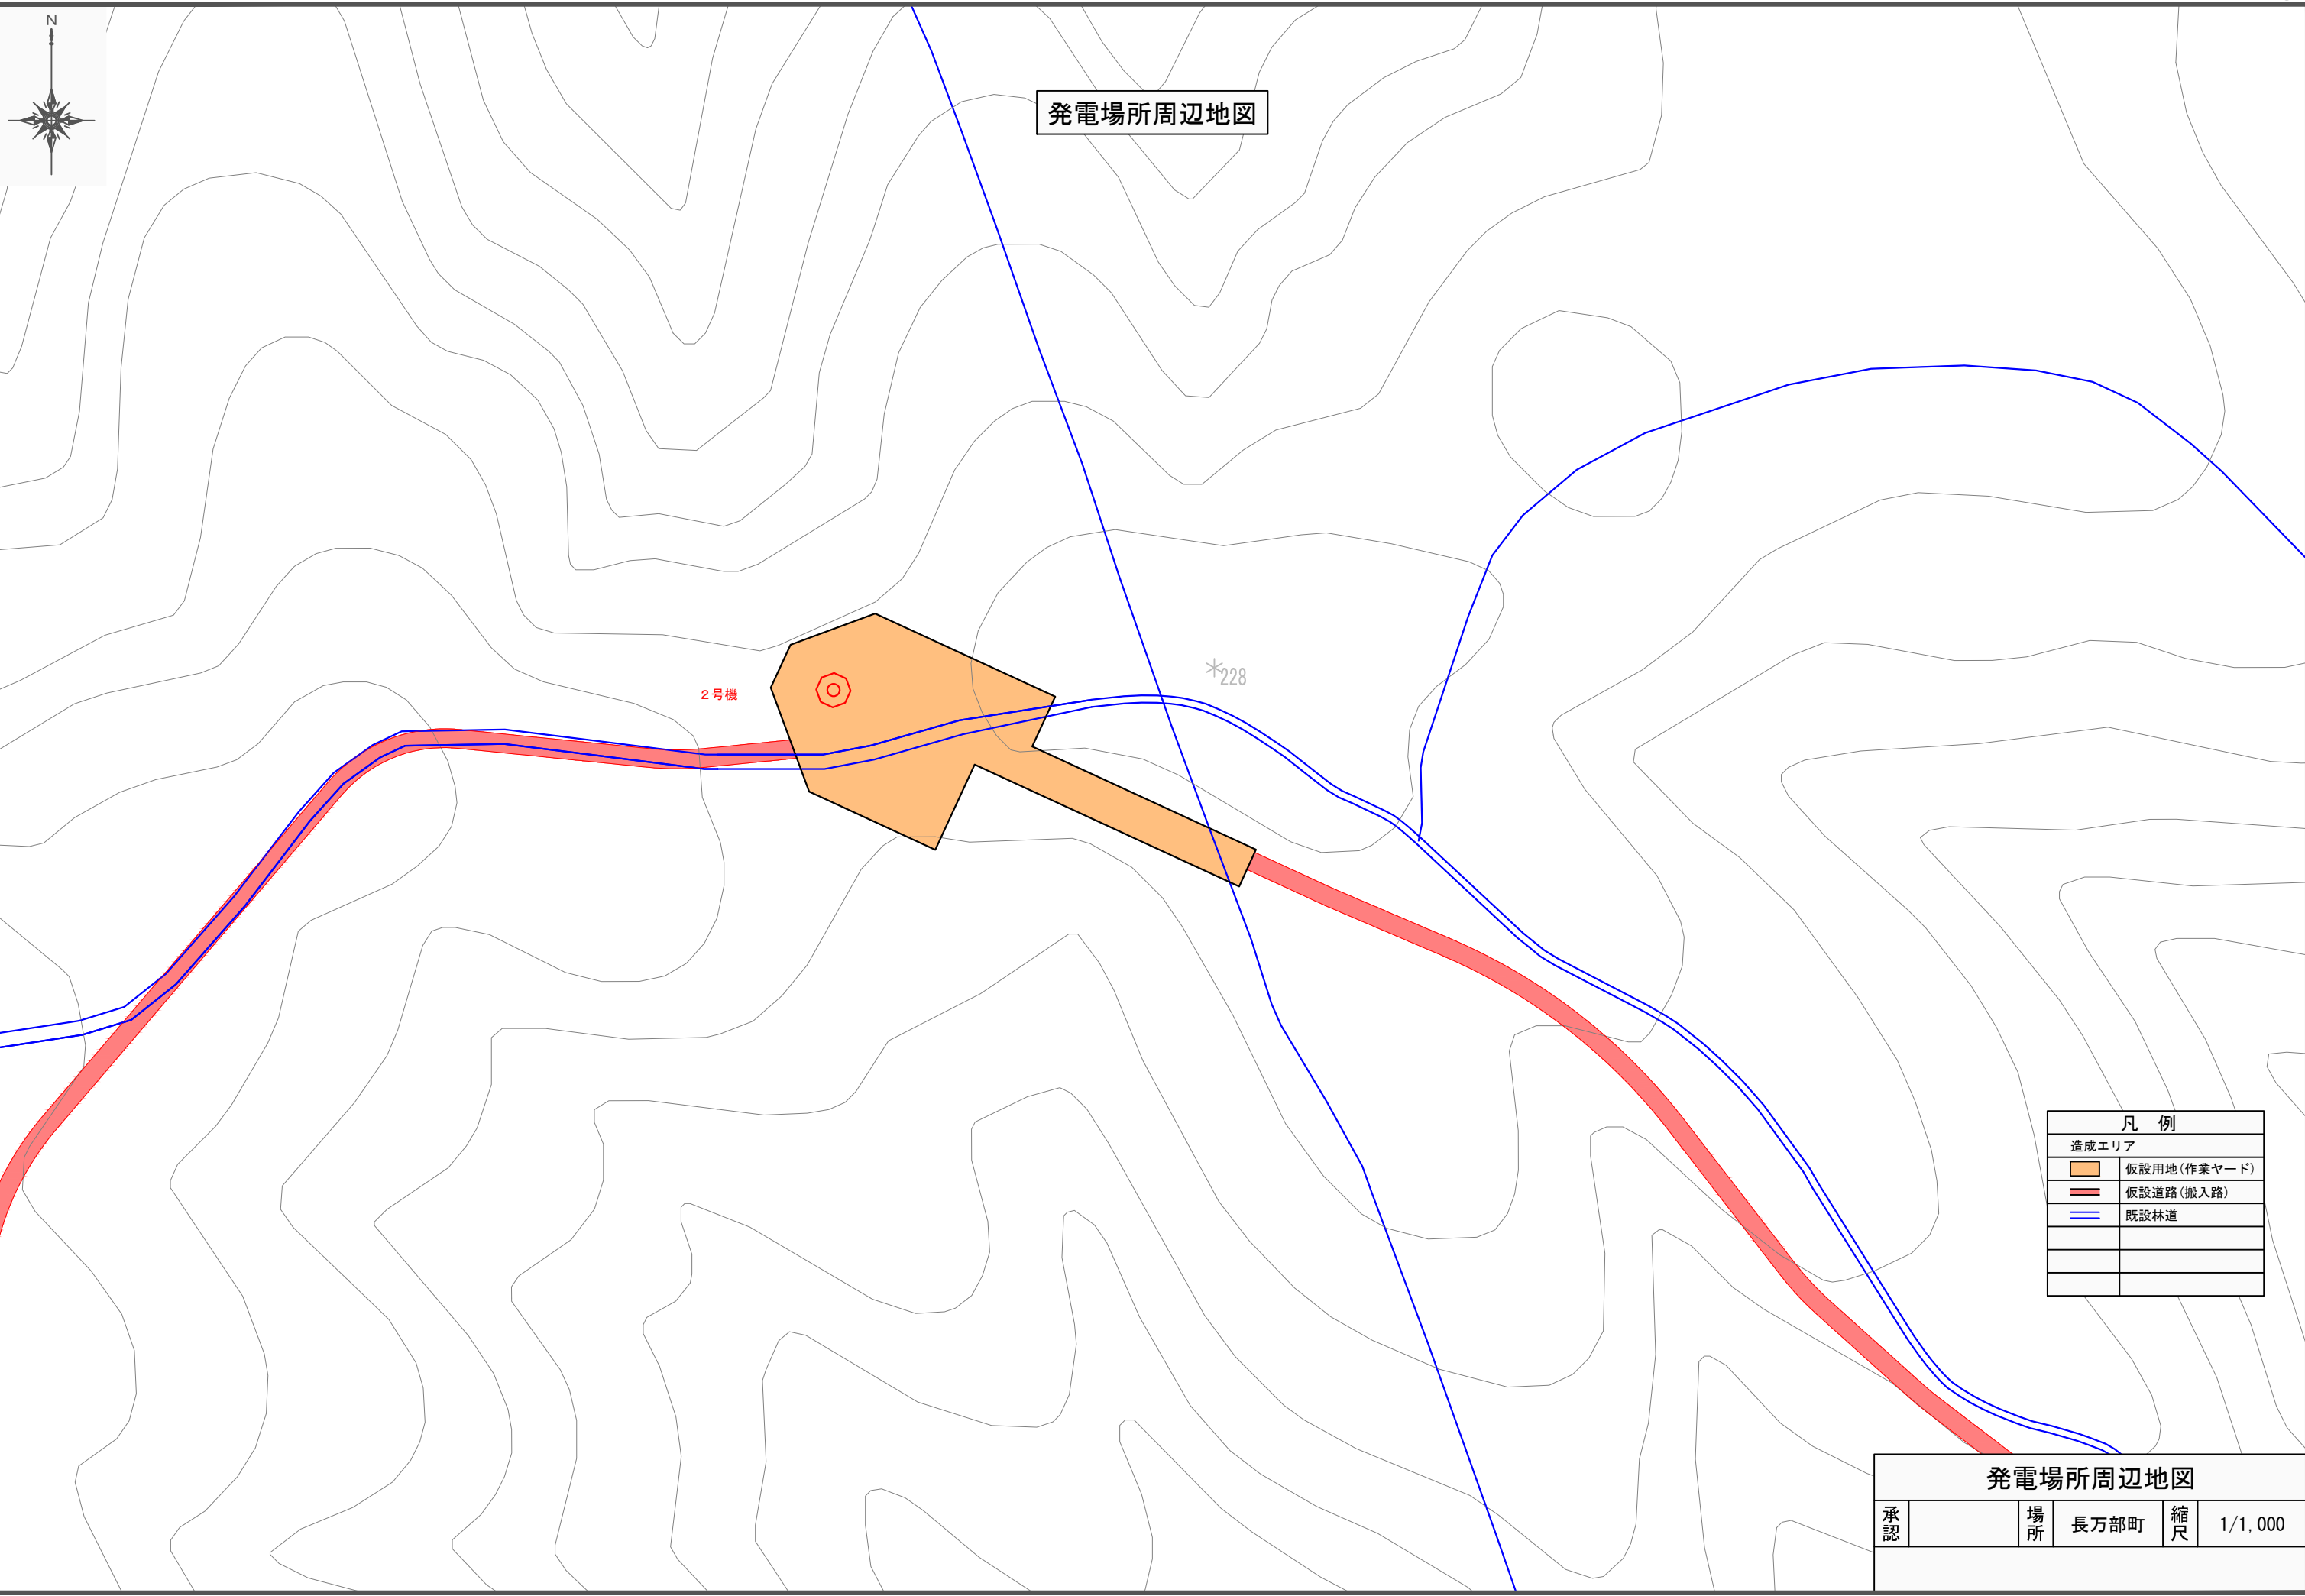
N

発電場所周辺地図

2号機

228

| 凡　例 | |
|---|---|
| 造成エリア | |
| | 仮設用地（作業ヤード） |
| | 仮設道路（搬入路） |
| | 既設林道 |
| | |
| | |
| | |

発電場所周辺地図

| 承認 | | 場所 | 長万部町 | 縮尺 | 1/1,000 |
|---|---|---|---|---|---|